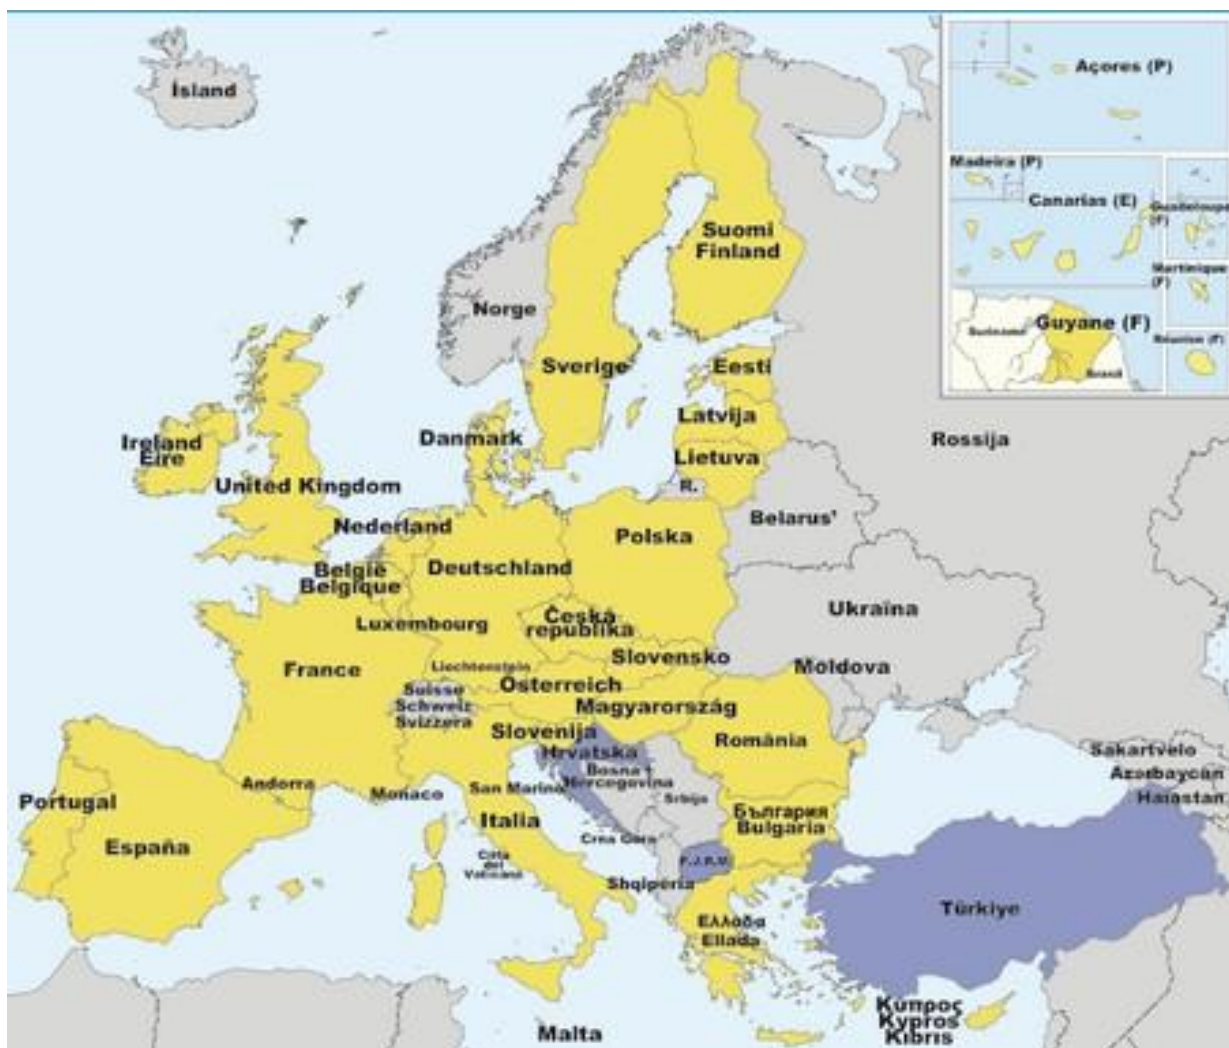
Ísland

Açores (P)

Madeira (P)

Canarias (E)

Guadeloupe (F)

Martinique (F)

Suriname

Guyane (F)

Brasil

Réunion (F)

Suomi Finland

Norge

Sverige

Eesti

Latvija

Lietuva

R.

Rossija

Ireland Éire

Danmark

United Kingdom

Nederland

Belarus'

Polska

België Belgique

Deutschland

Luxembourg

Česká republika

Ukraina

France

Liechtenstein

Slovensko

Moldova

Suisse Schweiz Svizzera

Österreich

Magyarország

Slovenija

Hrvatska

Bosna i Hercegovina

România

Srbija

Sakartvelo

Azərbaycan

Haiastan

Andorra

Portugal

Monaco

San Marino

България Bulgaria

España

Italia

Crna Gora

Città del Vaticano

F.J.R.M.

Shqipëria

Türkiye

Ελλάδα Ellada

Κυπρος Kypros Kıbrıs

Malta